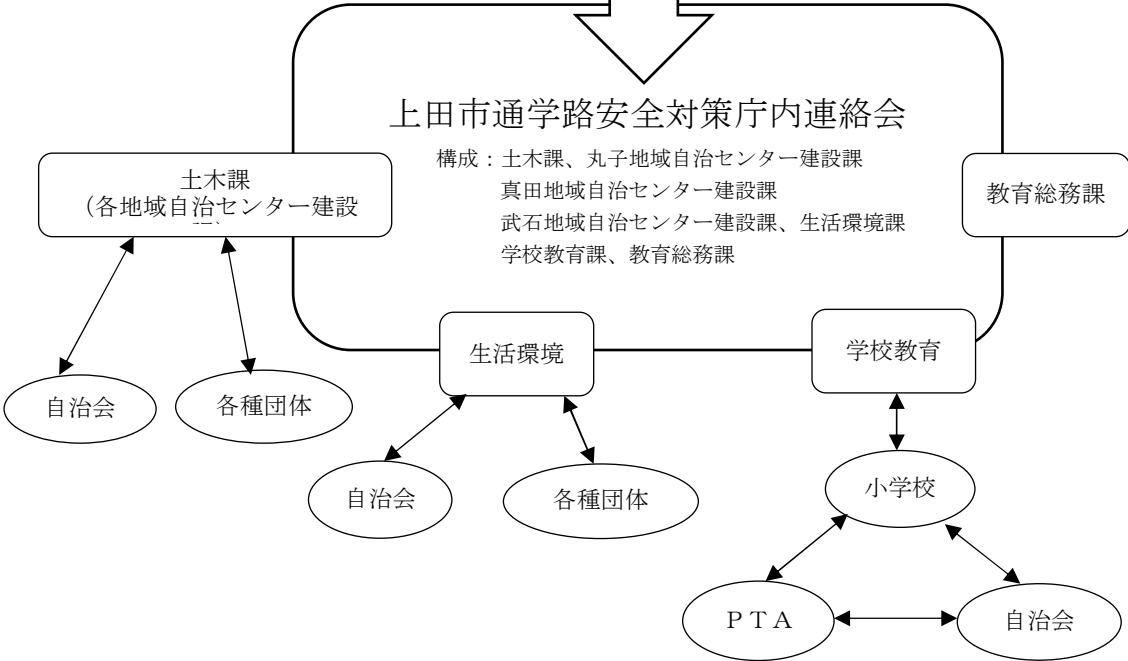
上田市通学路安全対策庁内連絡会

構成：土木課、丸子地域自治センター建設課
真田地域自治センター建設課
武石地域自治センター建設課、生活環境課
学校教育課、教育総務課

土木課
（各地域自治センター建設
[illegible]

教育総務課

自治会

各種団体

生活環境

学校教育

自治会

各種団体

小学校

ＰＴＡ

自治会